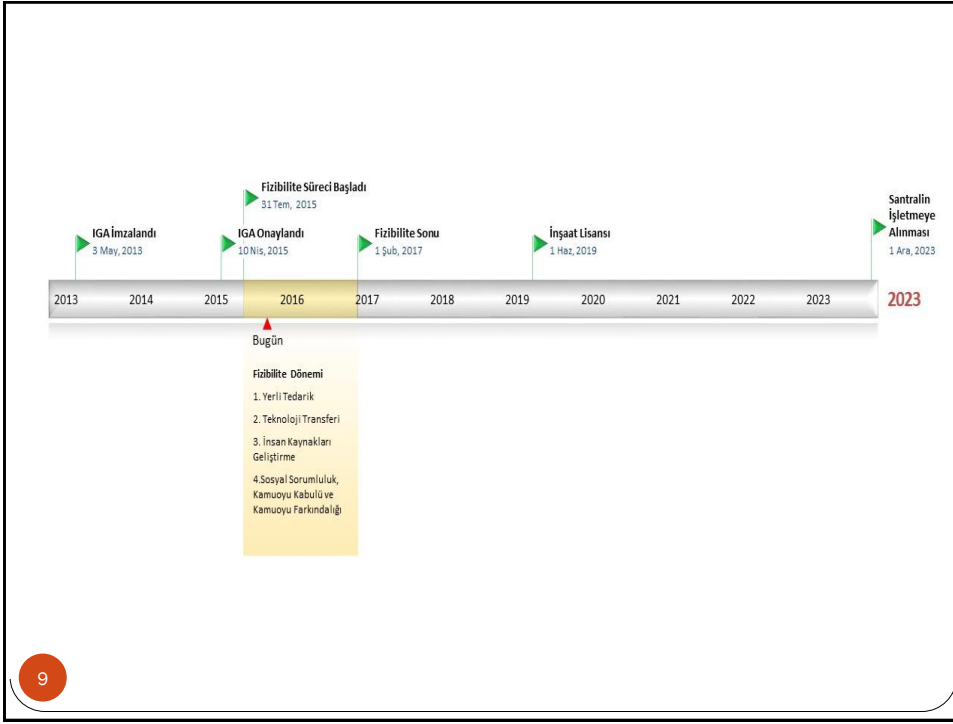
Fizibilite Süreci Başladı
31 Tem, 2015

IGA İmzalandı
3 May, 2013

IGA Onaylandı
10 Nis, 2015

Fizibilite Sonu
1 Şub, 2017

İnşaat Lisansı
1 Haz, 2019

Santralin İşletmeye Alınması
1 Ara, 2023

2013 2014 2015 2016 2017 2018 2019 2020 2021 2022 2023 2023

Bugün

Fizibilite Dönemi

1. Yerli Tedarik

2. Teknoloji Transferi

3. İnsan Kaynakları Geliştirme

4.Sosyal Sorumluluk, Kamuoyu Kabulü ve Kamuoyu Farkındalığı

9